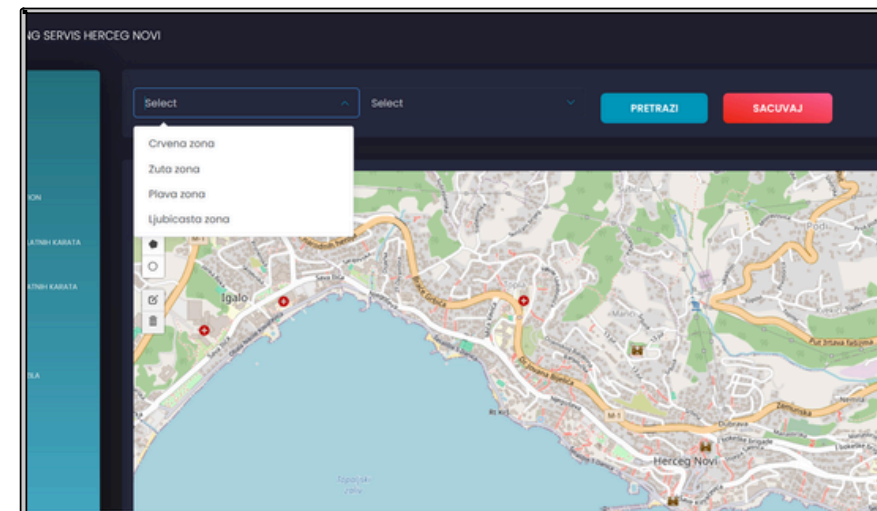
NG SERVIS HERCEG NOVI

ION

LATNIH KARATA

LATNIH KARATA

DLA

Select

Select

PRETRAZI

SACUVAJ

Crvena zona

Zuta zona

Plava zona

Ljubicasta zona

Igalo

Herceg Novi

M-1

Sava Ilića

Zelenika

Podi

Topaljski zaliv